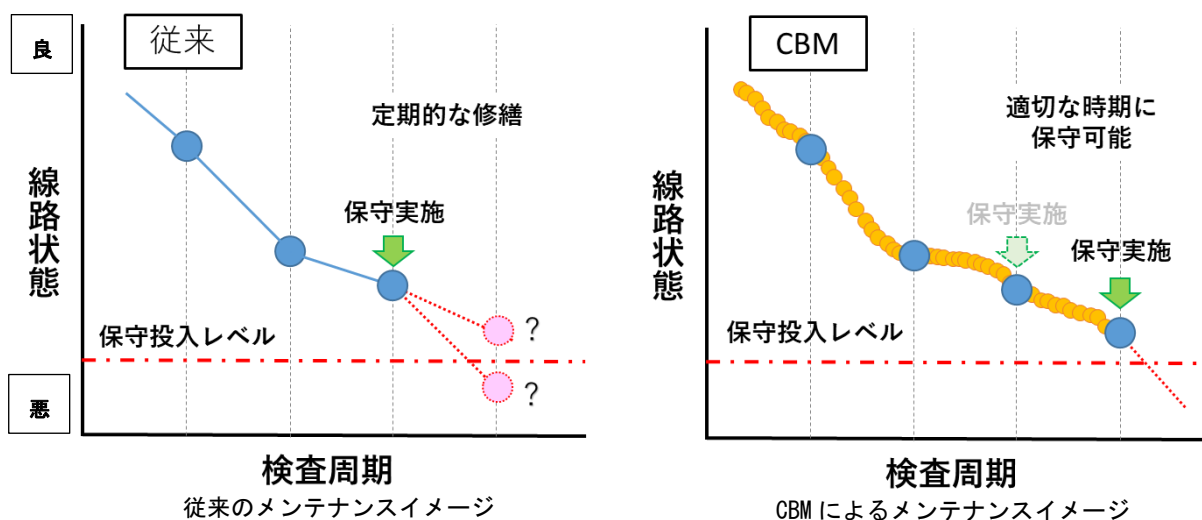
良

従来

定期的な修繕

線路状態

保守実施

保守投入レベル

?

?

悪

検査周期

従来のメンテナンスイメージ

CBM

適切な時期に
保守可能

線路状態

保守実施

保守実施

保守投入レベル

検査周期

CBM によるメンテナンスイメージ